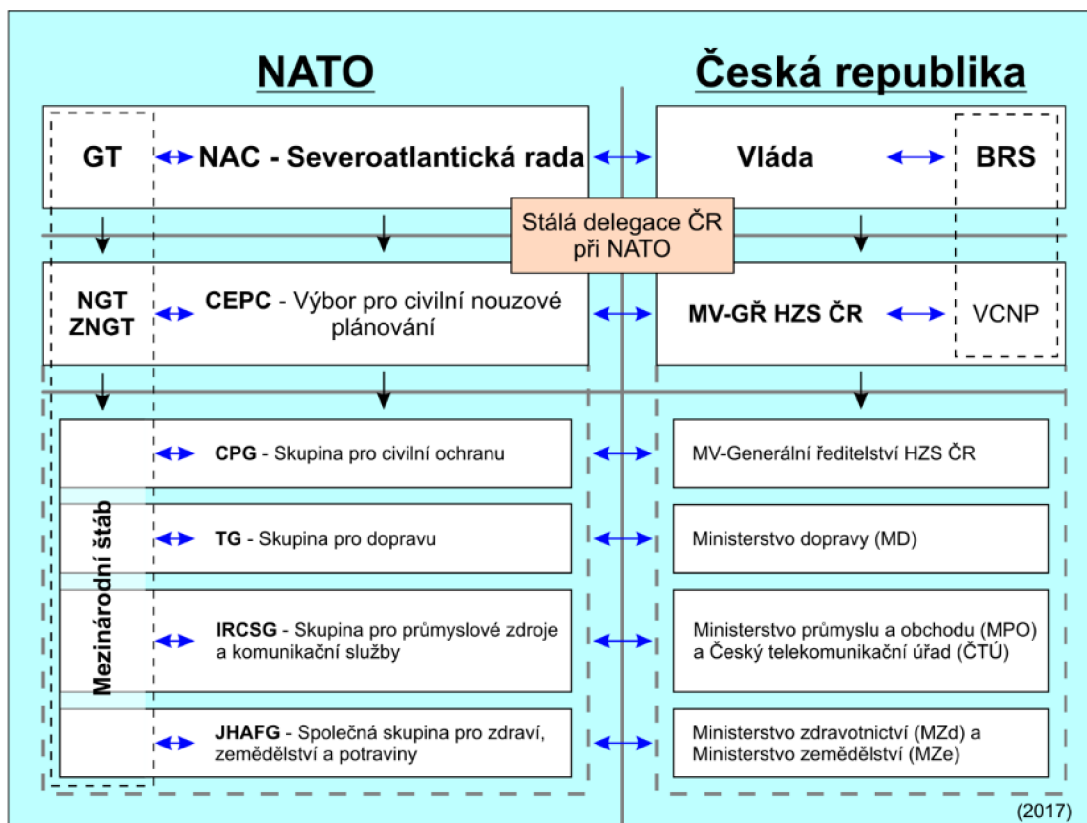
NATO

Česká republika

GT

NAC - Severoatlantická rada

Vláda

BRS

Stálá delegace ČR při NATO

NGT
ZNGT

CEPC - Výbor pro civilní nouzové plánování

MV-GŘ HZS ČR

VCNP

Mezinárodní štáb

CPG - Skupina pro civilní ochranu

MV-Generální ředitelství HZS ČR

TG - Skupina pro dopravu

Ministerstvo dopravy (MD)

IRCSG - Skupina pro průmyslové zdroje a komunikační služby

Ministerstvo průmyslu a obchodu (MPO) a Český telekomunikační úřad (ČTÚ)

JHAFG - Společná skupina pro zdraví, zemědělství a potraviny

Ministerstvo zdravotnictví (MZd) a Ministerstvo zemědělství (MZe)

(2017)